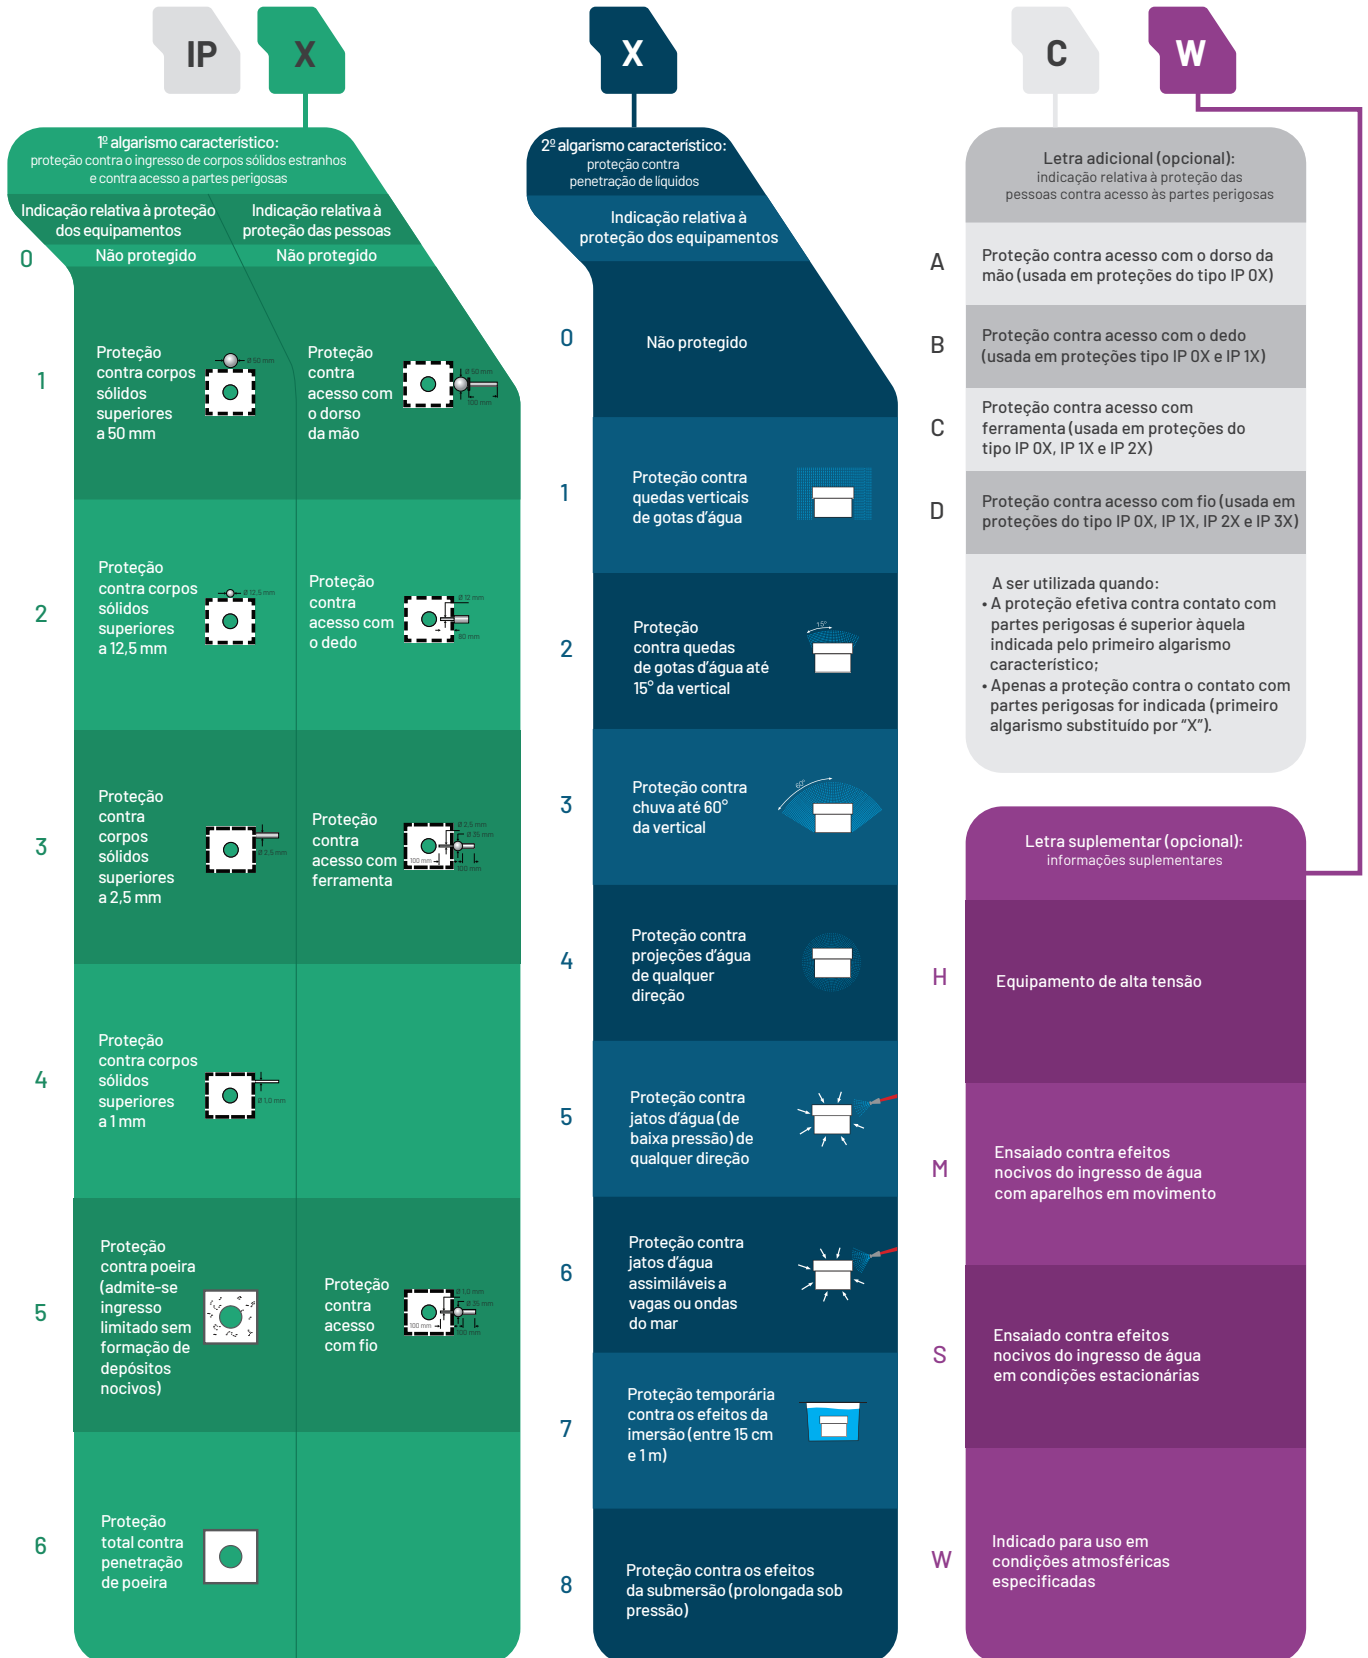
IP X

1º algarismo característico: proteção contra o ingresso de corpos sólidos estranhos e contra acesso a partes perigosas

Indicação relativa à proteção dos equipamentos

Indicação relativa à proteção das pessoas

0 Não protegido Não protegido

1 Proteção contra corpos sólidos superiores a 50 mm Ø 50 mm Proteção contra acesso com o dorso da mão Ø 50 mm 100 mm

2 Proteção contra corpos sólidos superiores a 12,5 mm Ø 12,5 mm Proteção contra acesso com o dedo Ø 12 mm 80 mm

3 Proteção contra corpos sólidos superiores a 2,5 mm Ø 2,5 mm Proteção contra acesso com ferramenta Ø 2,5 mm Ø 35 mm 100 mm 100 mm

4 Proteção contra corpos sólidos superiores a 1 mm Ø 1,0 mm

5 Proteção contra poeira (admite-se ingresso limitado sem formação de depósitos nocivos) Proteção contra acesso com fio Ø 1,0 mm Ø 35 mm 100 mm 100 mm

6 Proteção total contra penetração de poeira

X

2º algarismo característico: proteção contra penetração de líquidos

Indicação relativa à proteção dos equipamentos

0 Não protegido

1 Proteção contra quedas verticais de gotas d'água

2 Proteção contra quedas de gotas d'água até 15° da vertical 15°

3 Proteção contra chuva até 60° da vertical 60°

4 Proteção contra projeções d'água de qualquer direção

5 Proteção contra jatos d'água (de baixa pressão) de qualquer direção

6 Proteção contra jatos d'água assimiláveis a vagas ou ondas do mar

7 Proteção temporária contra os efeitos da imersão (entre 15 cm e 1 m)

8 Proteção contra os efeitos da submersão (prolongada sob pressão)

C W

Letra adicional (opcional): indicação relativa à proteção das pessoas contra acesso às partes perigosas

A Proteção contra acesso com o dorso da mão (usada em proteções do tipo IP 0X)

B Proteção contra acesso com o dedo (usada em proteções tipo IP 0X e IP 1X)

C Proteção contra acesso com ferramenta (usada em proteções do tipo IP 0X, IP 1X e IP 2X)

D Proteção contra acesso com fio (usada em proteções do tipo IP 0X, IP 1X, IP 2X e IP 3X)

A ser utilizada quando:
• A proteção efetiva contra contato com partes perigosas é superior àquela indicada pelo primeiro algarismo característico;
• Apenas a proteção contra o contato com partes perigosas for indicada (primeiro algarismo substituído por "X").

Letra suplementar (opcional): informações suplementares

H Equipamento de alta tensão

M Ensaiado contra efeitos nocivos do ingresso de água com aparelhos em movimento

S Ensaiado contra efeitos nocivos do ingresso de água em condições estacionárias

W Indicado para uso em condições atmosféricas especificadas